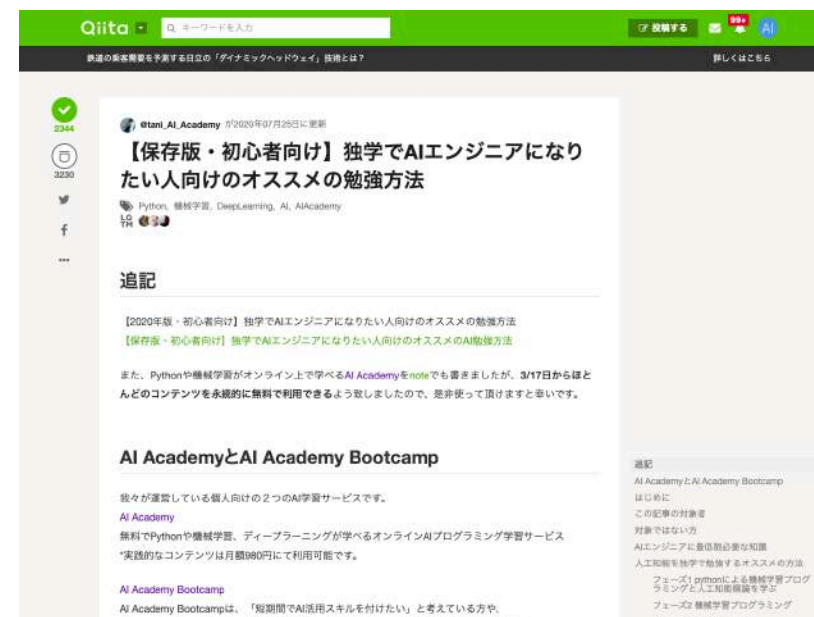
Qiita

キーワードを入力

投稿する

99+

AI

鉄道の乗客需要を予測する日立の「ダイナミックヘッドウェイ」技術とは？

詳しくはこちら

2344

3230

@tani_AI_Academy が2020年07月25日に更新

【保存版・初心者向け】独学でAIエンジニアになりたい人向けのオススメの勉強方法

Python, 機械学習, DeepLearning, AI, AIAcademy

LGTM

追記

【2020年版・初心者向け】独学でAIエンジニアになりたい人向けのオススメの勉強方法

【保存版・初心者向け】独学でAIエンジニアになりたい人向けのオススメのAI勉強方法

また、Pythonや機械学習がオンライン上で学べるAI Academyをnoteでも書きましたが、3/17日からほとんどのコンテンツを永続的に無料で利用できるよう致しましたので、是非使って頂けますと幸いです。

AI AcademyとAI Academy Bootcamp

我々が運営している個人向けの２つのAI学習サービスです。

AI Academy

無料でPythonや機械学習、ディープラーニングが学べるオンラインAIプログラミング学習サービス

*実践的なコンテンツは月額980円にて利用可能です。

AI Academy Bootcamp

AI Academy Bootcampは、「短期間でAI活用スキルを付けたい」と考えている方や、

追記

AI AcademyとAI Academy Bootcamp

はじめに

この記事の対象者

対象ではない方

AIエンジニアに最低限必要な知識

人工知能を独学で勉強するオススメの方法

フェーズ1 pythonによる機械学習プログラミングと人工知能概論を学ぶ

フェーズ2 機械学習プログラミング